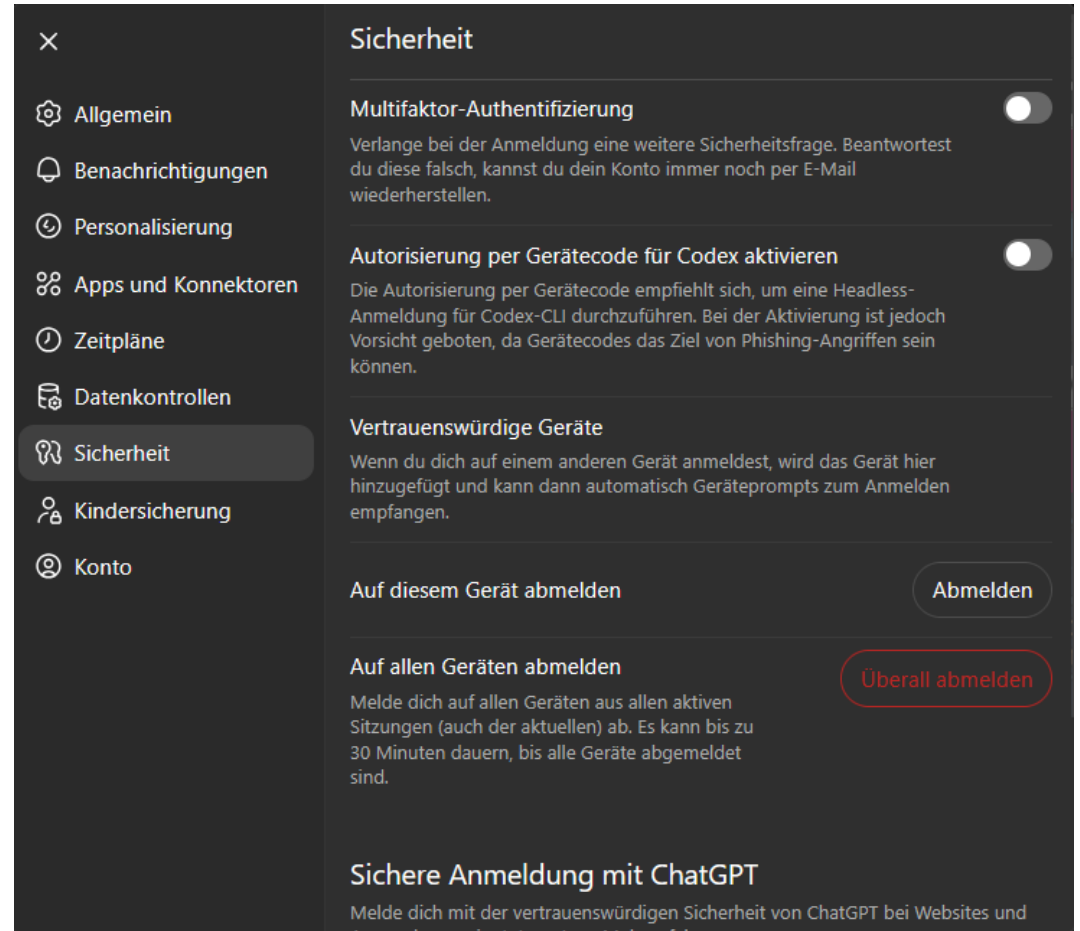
Allgemein
Benachrichtigungen
Personalisierung
Apps und Konnektoren
Zeitpläne
Datenkontrollen
Sicherheit
Kindersicherung
Konto

Sicherheit

Multifaktor-Authentifizierung
Verlange bei der Anmeldung eine weitere Sicherheitsfrage. Beantwortest du diese falsch, kannst du dein Konto immer noch per E-Mail wiederherstellen.

Autorisierung per Gerätecode für Codex aktivieren
Die Autorisierung per Gerätecode empfiehlt sich, um eine Headless-Anmeldung für Codex-CLI durchzuführen. Bei der Aktivierung ist jedoch Vorsicht geboten, da Gerätecodes das Ziel von Phishing-Angriffen sein können.

Vertrauenswürdige Geräte
Wenn du dich auf einem anderen Gerät anmeldest, wird das Gerät hier hinzugefügt und kann dann automatisch Geräteprompts zum Anmelden empfangen.

Auf diesem Gerät abmelden
Abmelden

Auf allen Geräten abmelden
Melde dich auf allen Geräten aus allen aktiven Sitzungen (auch der aktuellen) ab. Es kann bis zu 30 Minuten dauern, bis alle Geräte abgemeldet sind.
Überall abmelden

Sichere Anmeldung mit ChatGPT
Melde dich mit der vertrauenswürdigen Sicherheit von ChatGPT bei Websites und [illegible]